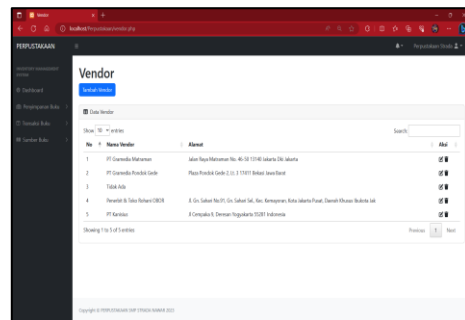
Vendor

localhost/Perpustakaan/vendor.php

PERPUSTAKAAN

Perpustakaan Stmik

Dashboard

Peminjaman Buku

Transaksi Buku

Sumber Buku

Vendor

Tambah Vendor

Data Vendor

Show 10 entries

Search:

| No | Nama Vendor | Alamat | Aksi |
|---|---|---|---|
| 1 | PT Gramedia Matraman | Jalan Raya Matraman No. 46-50 13140 Jakarta Dki Jakarta | |
| 2 | PT Gramedia Pondok Gede | Plaza Pondok Gede 2, Lt. 3 17411 Bekasi Jawa Barat | |
| 3 | Tidak Ada | | |
| 4 | Penerbit & Toko Buku CBOX | Jl. Gn. Sahari No.91, Gn. Sahari Sel., Kec. Kemayoran, Kota Jakarta Pusat, Daerah Khusus Ibukota Jak | |
| 5 | PT Kanisius | Jl Cempaka 9, Deresan Yogyakarta 55281 Indonesia | |

Showing 1 to 5 of 5 entries

Previous 1 Next

Copyright © PERPUSTAKAAN SMP STMIKA NAMAN 2023